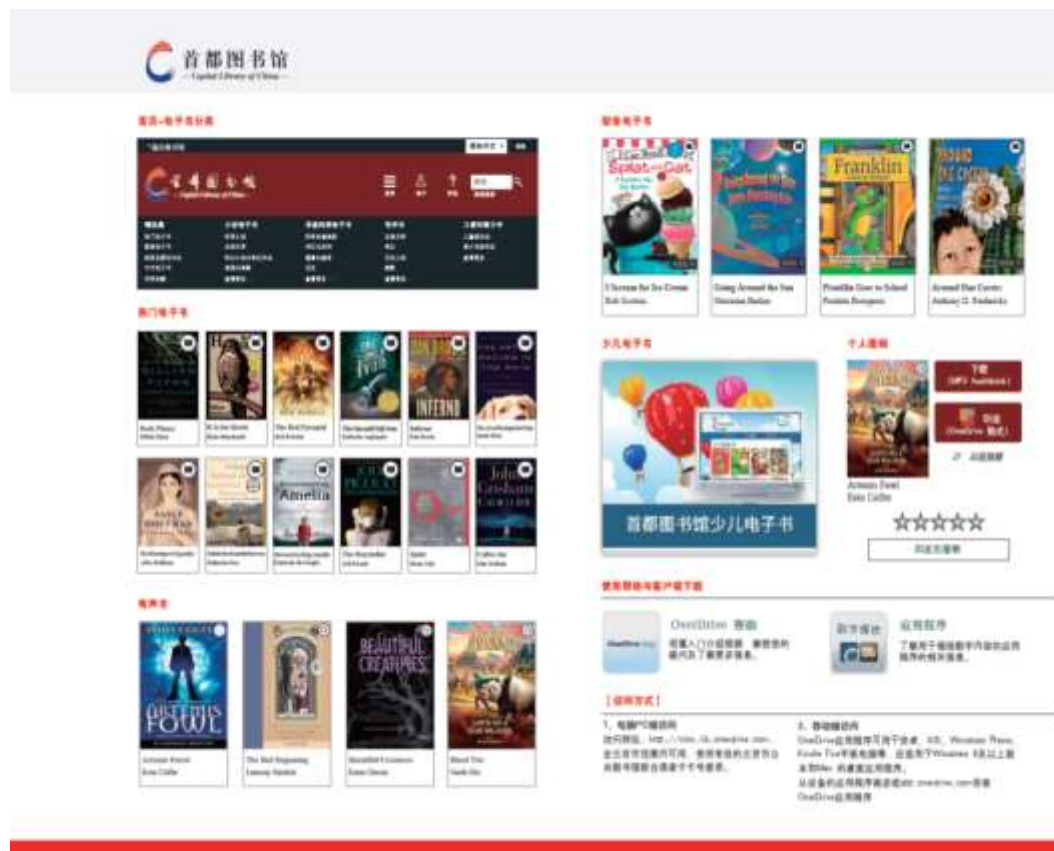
首都图书馆
— Capital Library of China —

首页-电子书分类

热门电子书

Artemis Fowl
Eoin Colfer

The Bad Beginning
Lemony Snicket

Beautiful Creatures
Kami Garcia

有声书

图像电子书

I Scream for Ice Cream
Bob Scotton

Going Around the Sun
Marianne Berkes

Franklin Goes to School
Paulette Bourgeois

Around Day Cactus
Anthony D. Fredericks

少儿电子书

首都图书馆少儿电子书

个人图书

Artemis Fowl
Eoin Colfer

☆☆☆☆☆

使用帮助与客户端下载

OverDrive 帮助

应用程序

【借阅方式】

1. 电脑PC端借阅

2. 移动端借阅